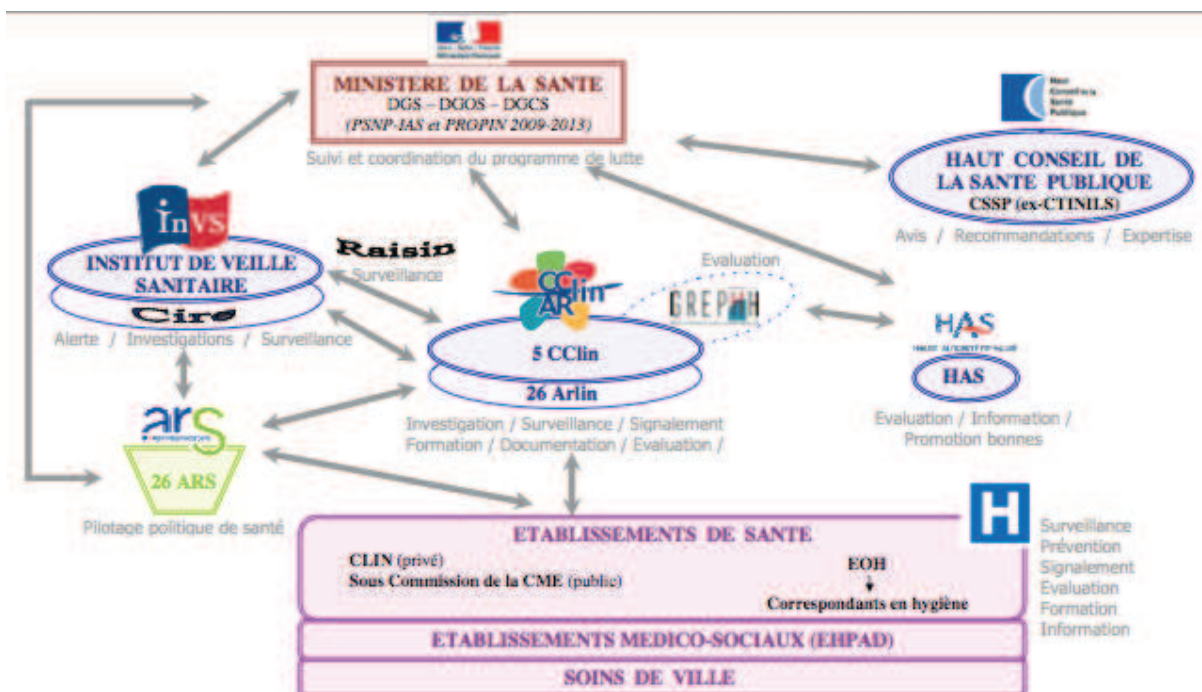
MINISTERE DE LA SANTE
DGS – DGOS – DGCS
(PSNP-IAS et PROPIN 2009-2013)
Suivi et coordination du programme de lutte

Haut Conseil de la Santé Publique

HAUT CONSEIL DE LA SANTE PUBLIQUE
CSSP (ex-CTINILS)
Avis / Recommandations / Expertise

InVS
INSTITUT DE VEILLE SANITAIRE
Cire
Alerte / Investigations / Surveillance

Raisin
Surveillance

CClin ARlin
Evaluation
GREPHH

5 CClin
26 Arlin
Investigation / Surveillance / Signalement
Formation / Documentation / Evaluation /

HAS
HAUTE AUTORITÉ DE SANTÉ
HAS
Evaluation / Information / Promotion bonnes

ars
26 ARS
Pilotage politique de santé

ETABLISSEMENTS DE SANTE
CLIN (privé)
Sous Commission de la CME (public)
EOH
Correspondants en hygiène

H
Surveillance
Prévention
Signalement
Evaluation
Formation
Information

ETABLISSEMENTS MEDICO-SOCIAUX (EHPAD)
SOINS DE VILLE